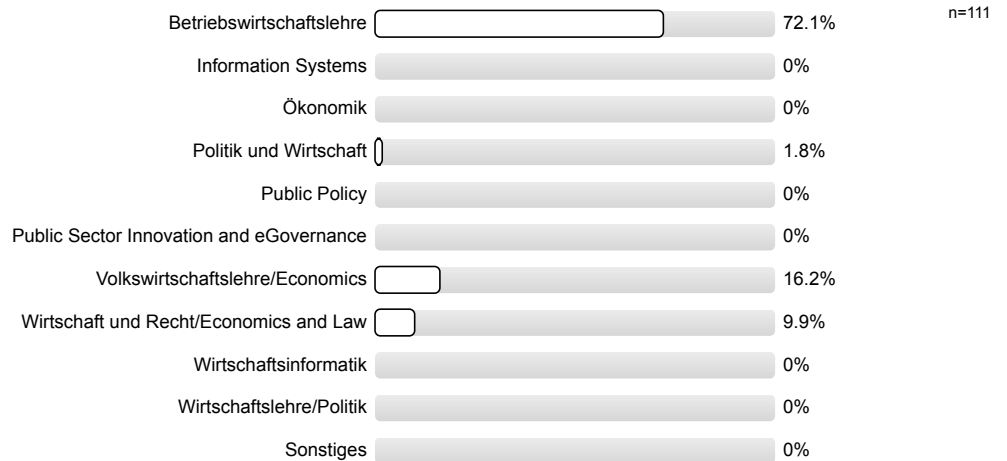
n=111

| | |
|---|---|
| Betriebswirtschaftslehre | 72.1% |
| Information Systems | 0% |
| Ökonomik | 0% |
| Politik und Wirtschaft | 1.8% |
| Public Policy | 0% |
| Public Sector Innovation and eGovernance | 0% |
| Volkswirtschaftslehre/Economics | 16.2% |
| Wirtschaft und Recht/Economics and Law | 9.9% |
| Wirtschaftsinformatik | 0% |
| Wirtschaftslehre/Politik | 0% |
| Sonstiges | 0% |